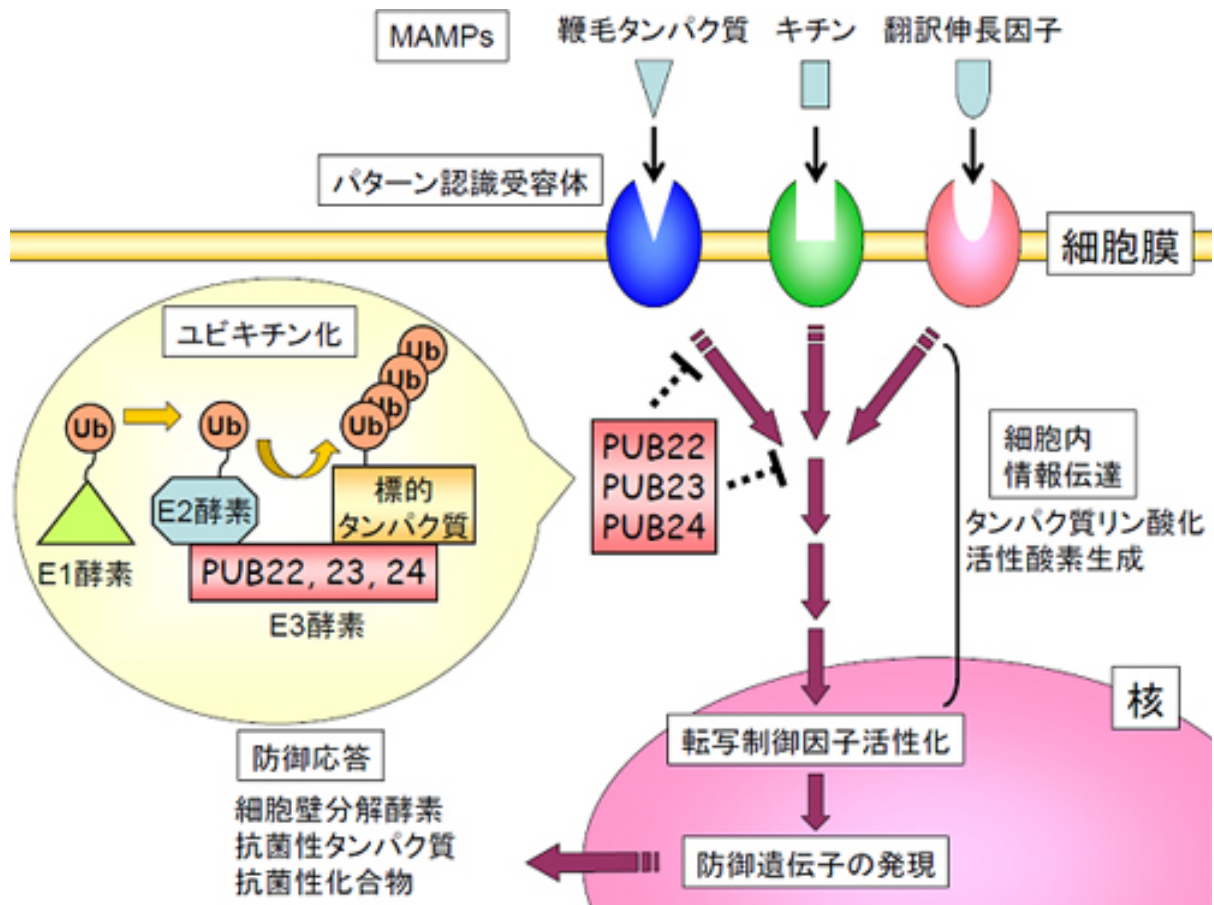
MAMPs

鞭毛タンパク質

キチン

翻訳伸長因子

パターン認識受容体

細胞膜

ユビキチン化

Ub

Ub

Ub

Ub

Ub

Ub

Ub

E1酵素

E2酵素

標的
タンパク質

PUB22, 23, 24

E3酵素

PUB22
PUB23
PUB24

細胞内
情報伝達

タンパク質リン酸化
活性酸素生成

核

転写制御因子活性化

防御応答

細胞壁分解酵素
抗菌性タンパク質
抗菌性化合物

防御遺伝子の発現